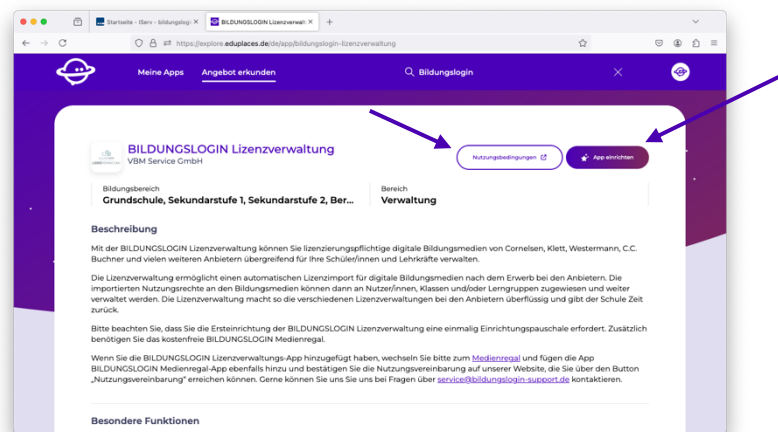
Startseite – IServ – bildungslogi
BILDUNGSLOGIN Lizenzverwaltu
https://explore.eduplaces.de/de/app/bildungslogin-lizenzverwaltung

Meine Apps
Angebot erkunden
Bildungslogin

BILDUNGSLOGIN Lizenzverwaltung
VBM Service GmbH

Nutzungsbedingungen
App einrichten

Bildungsbereich
Grundschule, Sekundarstufe 1, Sekundarstufe 2, Ber...

Bereich
Verwaltung

Beschreibung

Mit der BILDUNGSLOGIN Lizenzverwaltung können Sie lizenzierungspflichtige digitale Bildungsmedien von Cornelsen, Klett, Westermann, C.C. Buchner und vielen weiteren Anbietern übergreifend für Ihre Schüler/innen und Lehrkräfte verwalten.

Die Lizenzverwaltung ermöglicht einen automatischen Lizenzimport für digitale Bildungsmedien nach dem Erwerb bei den Anbietern. Die importierten Nutzungsrechte an den Bildungsmedien können dann an Nutzer/innen, Klassen und/oder Lerngruppen zugewiesen und weiter verwaltet werden. Die Lizenzverwaltung macht so die verschiedenen Lizenzverwaltungen bei den Anbietern überflüssig und gibt der Schule Zeit zurück.

Bitte beachten Sie, dass Sie die Ersteinrichtung der BILDUNGSLOGIN Lizenzverwaltung eine einmalig Einrichtungspauschale erfordert. Zusätzlich benötigen Sie das kostenfreie BILDUNGSLOGIN Medienregal.

Wenn Sie die BILDUNGSLOGIN Lizenzverwaltungs-App hinzugefügt haben, wechseln Sie bitte zum Medienregal und fügen die App BILDUNGSLOGIN Medienregal-App ebenfalls hinzu und bestätigen Sie die Nutzungsvereinbarung auf unserer Website, die Sie über den Button „Nutzungsvereinbarung" erreichen können. Gerne können Sie uns Sie uns bei Fragen über service@bildungslogin-support.de kontaktieren.

Besondere Funktionen